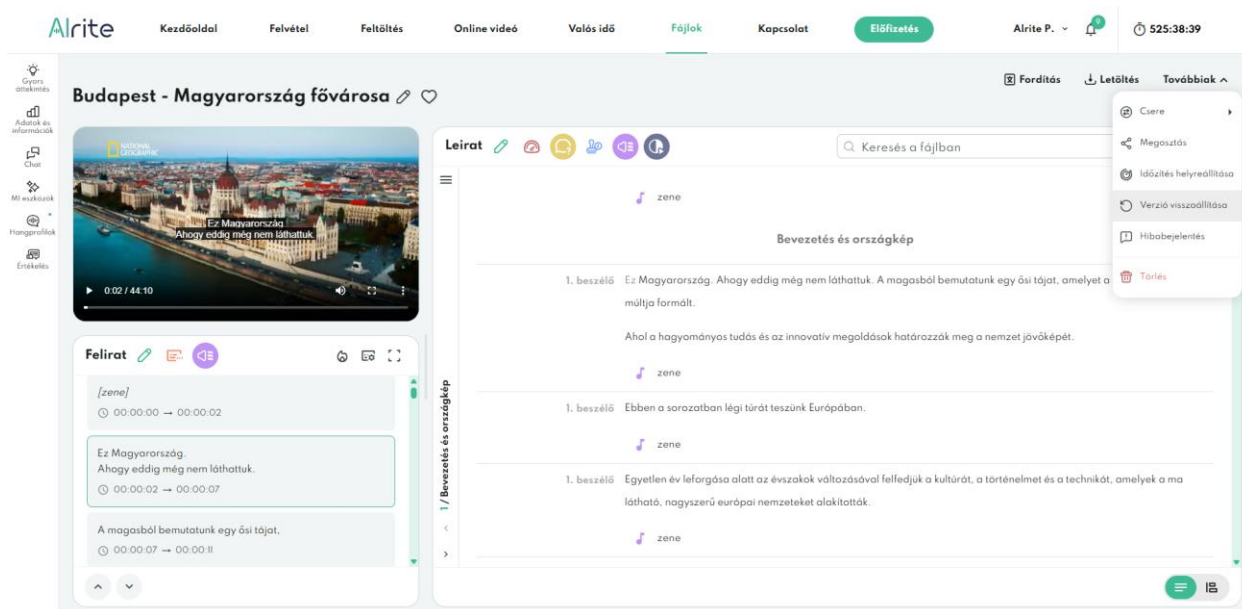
Alrite Kezdőoldal Felvétel Feltöltés Online videó Valós idő Fájlok Kapcsolat Előfizetés Alrite P. 9 525:38:39

Gyors áttekintés
Adatok és információk
Chat
MI eszközök
Hangprofilok
Értékelés

Budapest - Magyarország fővárosa

Fordítás Letöltés Továbbiak

NATIONAL GEOGRAPHIC
Ez Magyarország.
Ahogy eddig még nem láthattuk.
0:02 / 44:10

Felirat

[zene]
00:00:00 → 00:00:02

Ez Magyarország.
Ahogy eddig még nem láthattuk.
00:00:02 → 00:00:07

A magasból bemutatunk egy ősi tájat,
00:00:07 → 00:00:11

Leirat

Keresés a fájlban

Csere
Megosztás
Időzítés helyreállítása
Verzió visszaállítása
Hibabejelentés
Törlés

1 / Bevezetés és országkép

zene

Bevezetés és országkép

1. beszélő Ez Magyarország. Ahogy eddig még nem láthattuk. A magasból bemutatunk egy ősi tájat, amelyet a múltja formált.

Ahol a hagyományos tudás és az innovatív megoldások határozzák meg a nemzet jövőképét.

zene

1. beszélő Ebben a sorozatban légi túrát teszünk Európában.

zene

1. beszélő Egyetlen év leforgása alatt az évszakok változásával felfedjük a kultúrát, a történelmet és a technikát, amelyek a ma látható, nagyszerű európai nemzeteket alakították.

zene